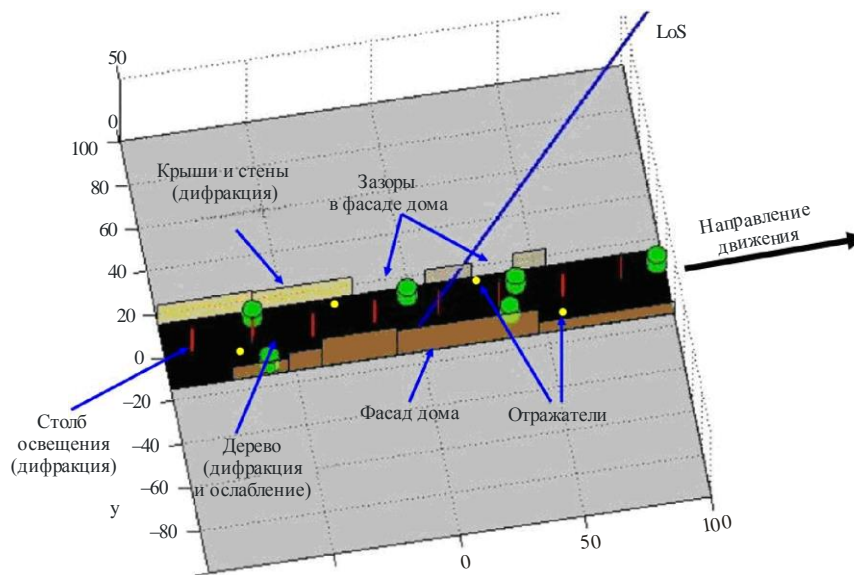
50
0
100
80
60
40
20
0
–20
–40
–60
–80
y
0
50
100
LoS
Крыши и стены (дифракция)
Зазоры в фасаде дома
Направление движения
Столб освещения (дифракция)
Дерево (дифракция и ослабление)
Фасад дома
Отражатели